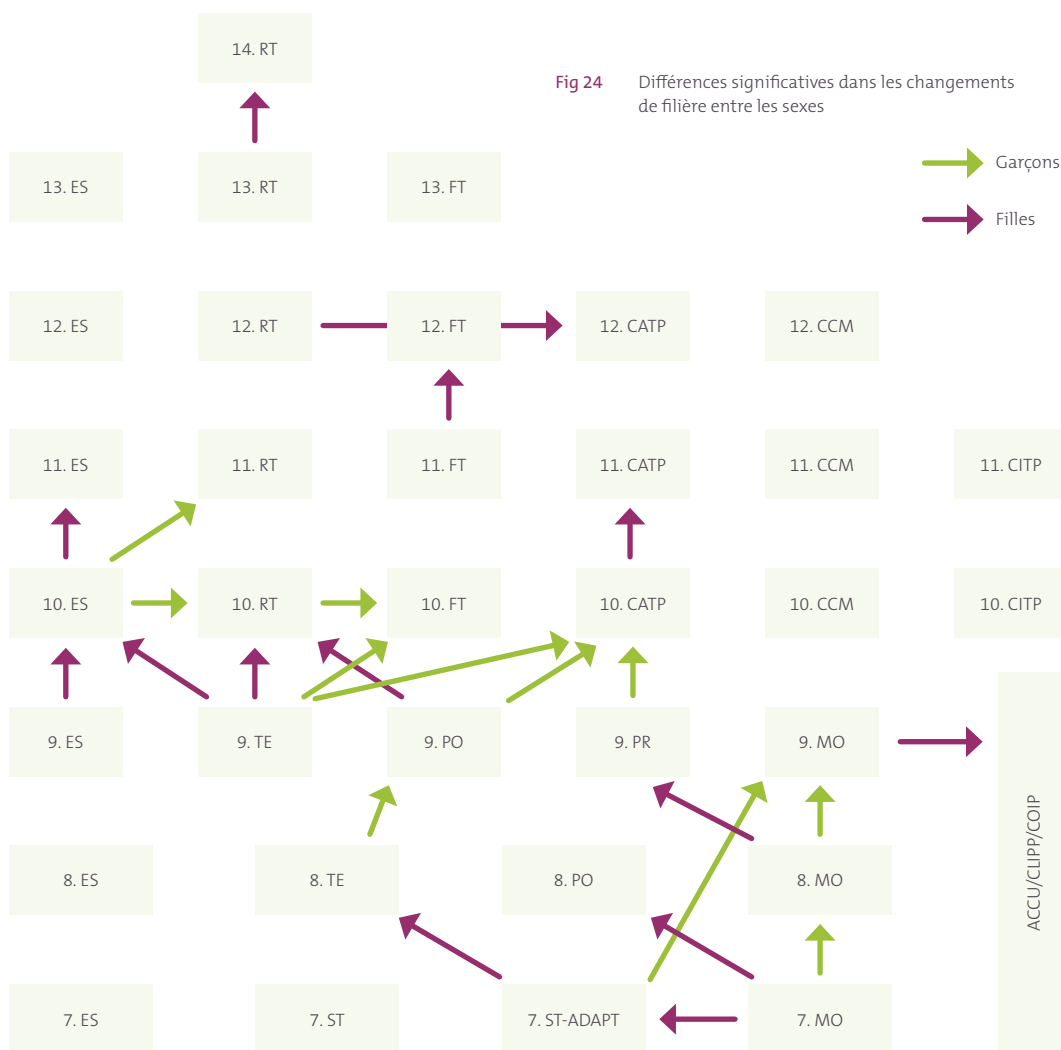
Fig 24 Différences significatives dans les changements de filière entre les sexes

Garçons

Filles

14. RT

13. ES

13. RT

13. FT

12. ES

12. RT

12. FT

12. CATP

12. CCM

11. ES

11. RT

11. FT

11. CATP

11. CCM

11. CITP

10. ES

10. RT

10. FT

10. CATP

10. CCM

10. CITP

9. ES

9. TE

9. PO

9. PR

9. MO

ACCU/CLIPP/COIP

8. ES

8. TE

8. PO

8. MO

7. ES

7. ST

7. ST-ADAPT

7. MO